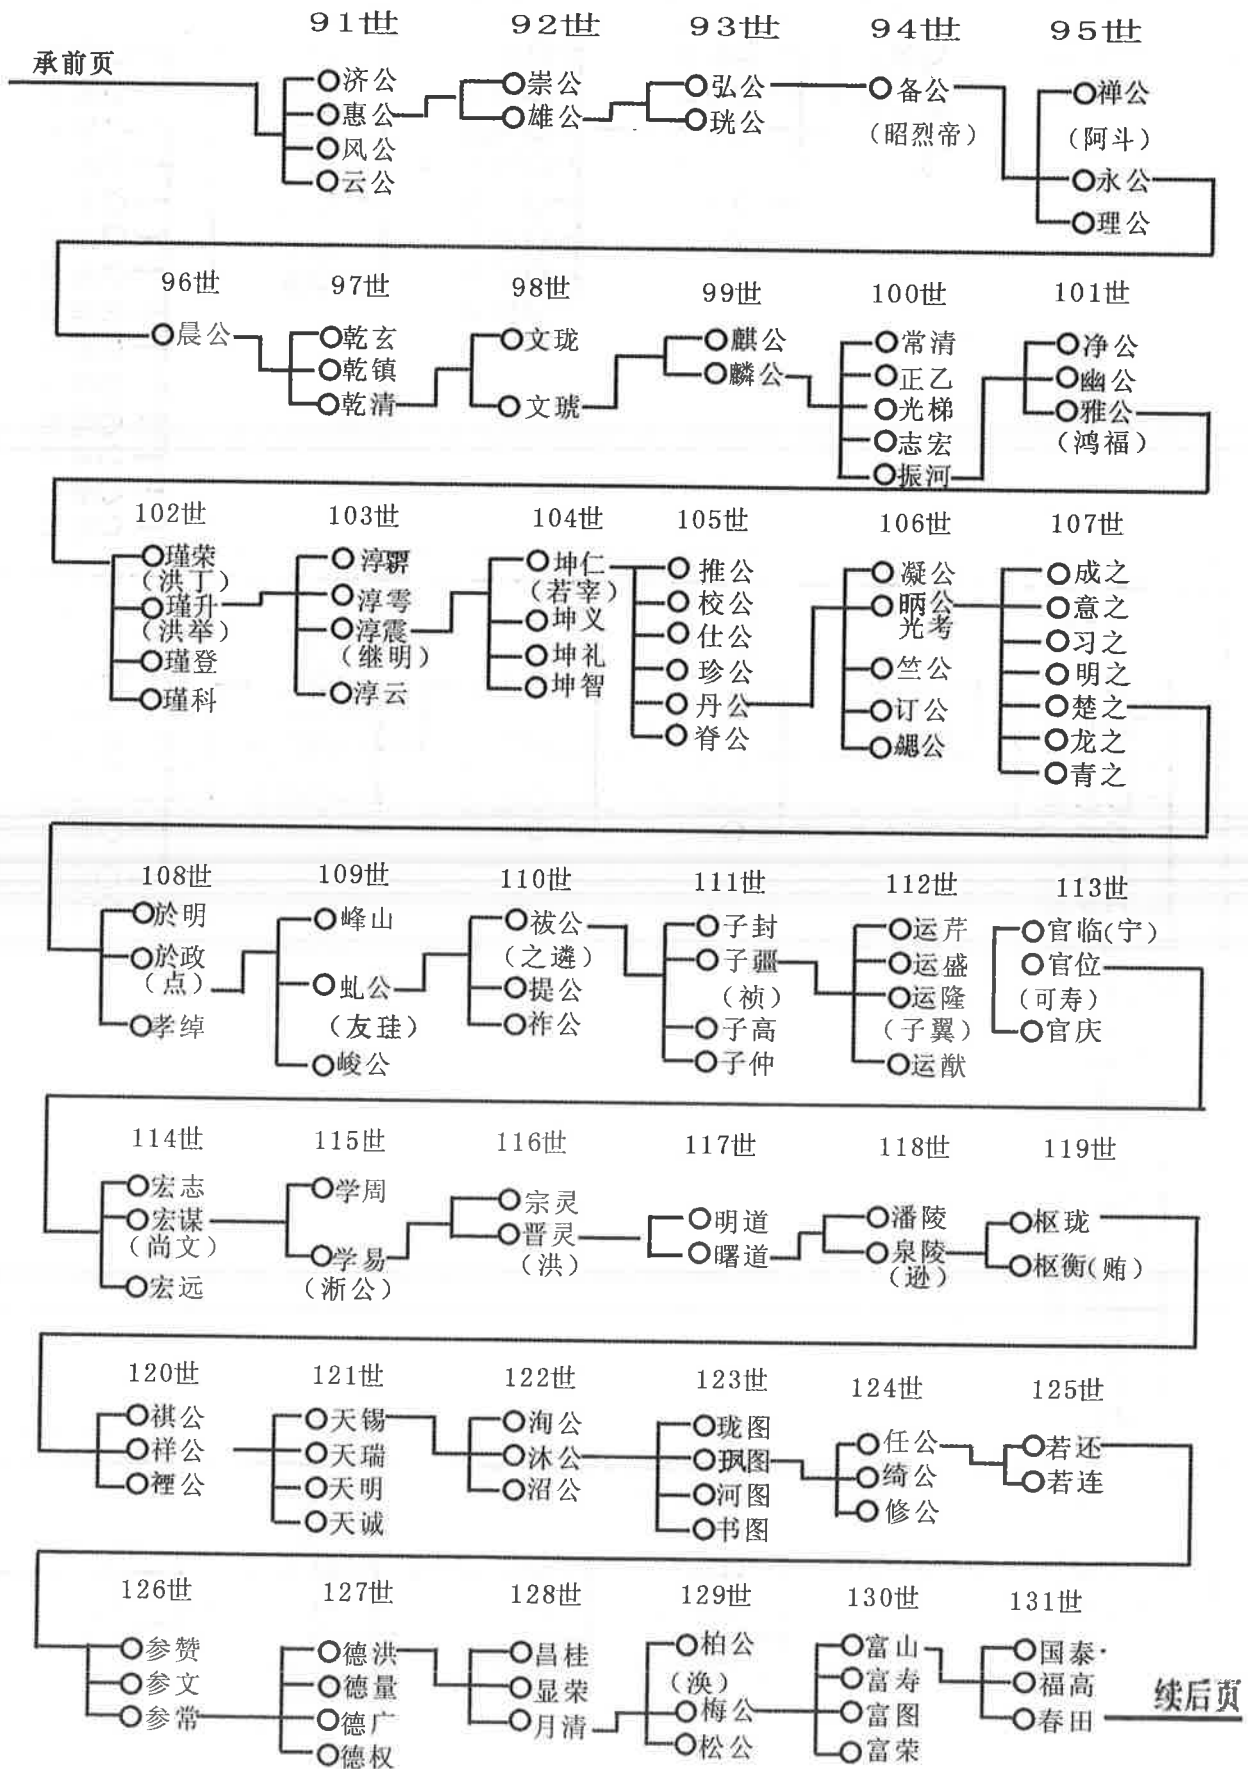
91世 92世 93世 94世 95世

承前页

济公
惠公
风公
云公

崇公
雄公

弘公
�northwest公

备公
（昭烈帝）

禅公
（阿斗）
永公
理公

96世 97世 98世 99世 100世 101世

晨公

乾玄
乾镇
乾清

文珑
文琥

麒公
麟公

常清
正乙
光梯
志宏
振河

净公
幽公
雅公
（鸿福）

102世 103世 104世 105世 106世 107世

瑾荣
（洪丁）
瑾升
（洪举）
瑾登
瑾科

淳霹
淳雩
淳震
（继明）
淳云

坤仁
（若宰）
坤义
坤礼
坤智

推公
校公
仕公
珍公
丹公
脊公

凝公
晒公
光考
竺公
订公
觑公

成之
意之
习之
明之
楚之
龙之
青之

108世 109世 110世 111世 112世 113世

於明
於政
（点）
孝绰

峰山
虬公
（友珪）
峻公

祓公
（之遴）
提公
祚公

子封
子疆
（祯）
子高
子仲

运芹
运盛
运隆
（子翼）
运猷

官临（宁）
官位
（可寿）
官庆

114世 115世 116世 117世 118世 119世

宏志
宏谋
（尚文）
宏远

学周
学易
（浙公）

宗灵
晋灵
（洪）

明道
曙道

潘陵
泉陵
（逊）

枢珑
枢衡（贿）

120世 121世 122世 123世 124世 125世

祺公
祥公
禋公

天锡
天瑞
天明
天诚

洵公
沐公
沼公

珑图
珮图
河图
书图

任公
绮公
修公

若还
若连

126世 127世 128世 129世 130世 131世

参赞
参文
参常

德洪
德量
德广
德权

昌桂
显荣
月清

柏公
（涣）
梅公
松公

富山
富寿
富图
富荣

国泰
福高
春田

续后页